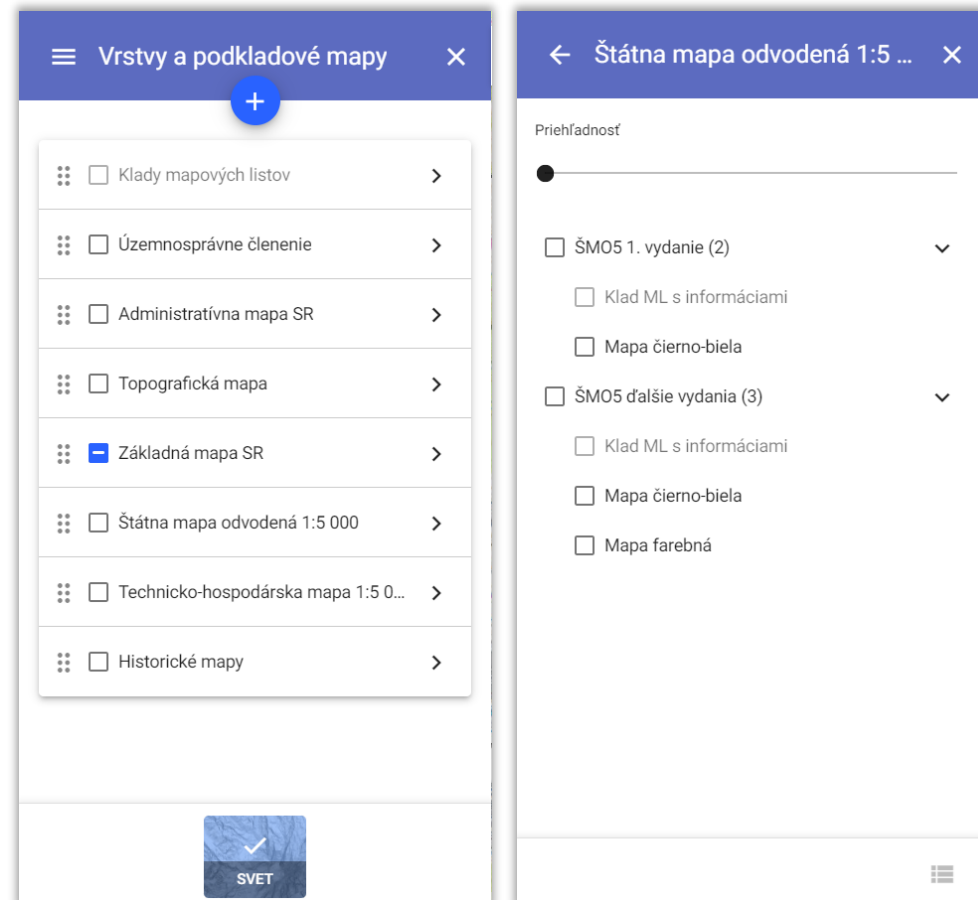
Vrstvy a podkladové mapy

Klady mapových listov

Územnosprávne členenie

Administratívna mapa SR

Topografická mapa

Základná mapa SR

Štátna mapa odvodená 1:5 000

Technicko-hospodárska mapa 1:5 0...

Historické mapy

SVET

Štátna mapa odvodená 1:5 ...

Priehľadnosť

ŠMO5 1. vydanie (2)

Klad ML s informáciami

Mapa čierno-biela

ŠMO5 ďalšie vydania (3)

Klad ML s informáciami

Mapa čierno-biela

Mapa farebná